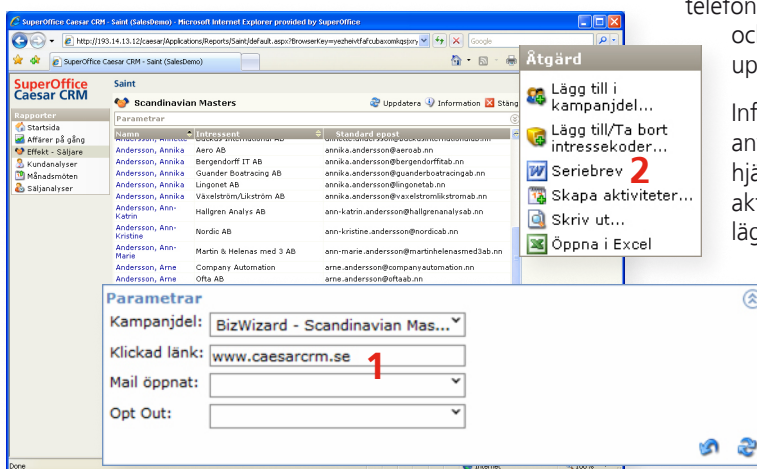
telefon
oc
up

Inf
an
hjä
akt
läg

SuperOffice Caesar CRM - Saint (SalesDemo) - Microsoft Internet Explorer provided by SuperOffice
http://193.14.13.12/caesar/Applications/Reports/Saint/default.aspx?BrowserKey=yezheivtfafcubaxomkqsjxry
Google
SuperOffice Caesar CRM - Saint (SalesDemo)

SuperOffice Caesar CRM
Saint
Scandinavian Masters
Uppdatera Information Stäng
Parametrar
Rapporter
Startsida
Affärer på gång
Effekt - Säljare
Kundanalyser
Månadsmöten
Säljanalyser

| Namn | Intressent | Standard epost |
|---|---|---|
| Andersson, Annika | Aero AB | annika.andersson@aeroab.nn |
| Andersson, Annika | Bergendorff IT AB | annika.andersson@bergendorffitab.nn |
| Andersson, Annika | Guander Boatracing AB | annika.andersson@guanderboatracingab.nn |
| Andersson, Annika | Lingonet AB | annika.andersson@lingonetab.nn |
| Andersson, Annika | Växelström/Likström AB | annika.andersson@vaxelstromlikstromab.nn |
| Andersson, Ann-Katrin | Hallgren Analys AB | ann-katrin.andersson@hallgrenanalysab.nn |
| Andersson, Ann-Kristine | Nordic AB | ann-kristine.andersson@nordicab.nn |
| Andersson, Ann-Marie | Martin & Helenas med 3 AB | ann-marie.andersson@martinhelenasmed3ab.nn |
| Andersson, Arne | Company Automation | arne.andersson@companyautomation.nn |
| Andersson, Arne | Ofta AB | arne.andersson@oftaab.nn |

Åtgärd
Lägg till i kampanjdel...
Lägg till/Ta bort intressekoder...
Seriebrev 2
Skapa aktiviteter...
Skriv ut...
Öppna i Excel

Parametrar
Kampanjdel: BizWizard - Scandinavian Mas...
Klickad länk: www.caesarcrm.se 1
Mail öppnat:
Opt Out:

Done